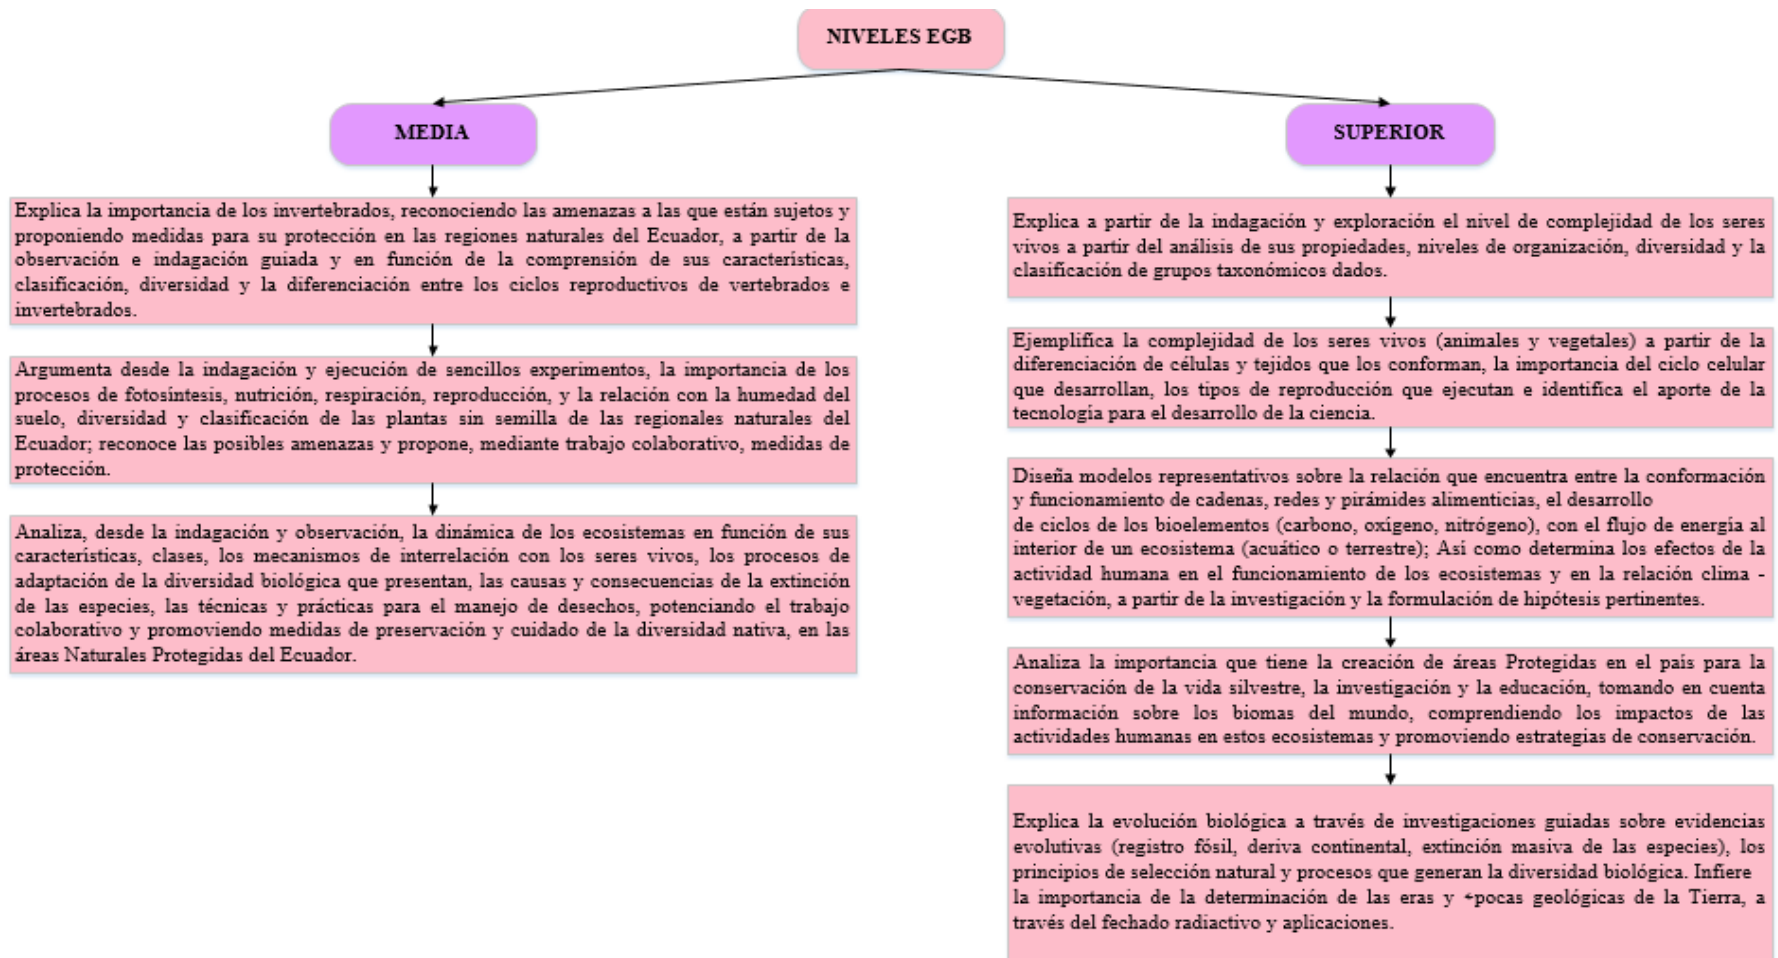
NIVELES EGB

MEDIA

Explica la importancia de los invertebrados, reconociendo las amenazas a las que están sujetos y proponiendo medidas para su protección en las regiones naturales del Ecuador, a partir de la observación e indagación guiada y en función de la comprensión de sus características, clasificación, diversidad y la diferenciación entre los ciclos reproductivos de vertebrados e invertebrados.

Argumenta desde la indagación y ejecución de sencillos experimentos, la importancia de los procesos de fotosíntesis, nutrición, respiración, reproducción, y la relación con la humedad del suelo, diversidad y clasificación de las plantas sin semilla de las regionales naturales del Ecuador; reconoce las posibles amenazas y propone, mediante trabajo colaborativo, medidas de protección.

Analiza, desde la indagación y observación, la dinámica de los ecosistemas en función de sus características, clases, los mecanismos de interrelación con los seres vivos, los procesos de adaptación de la diversidad biológica que presentan, las causas y consecuencias de la extinción de las especies, las técnicas y prácticas para el manejo de desechos, potenciando el trabajo colaborativo y promoviendo medidas de preservación y cuidado de la diversidad nativa, en las áreas Naturales Protegidas del Ecuador.

SUPERIOR

Explica a partir de la indagación y exploración el nivel de complejidad de los seres vivos a partir del análisis de sus propiedades, niveles de organización, diversidad y la clasificación de grupos taxonómicos dados.

Ejemplifica la complejidad de los seres vivos (animales y vegetales) a partir de la diferenciación de células y tejidos que los conforman, la importancia del ciclo celular que desarrollan, los tipos de reproducción que ejecutan e identifica el aporte de la tecnología para el desarrollo de la ciencia.

Diseña modelos representativos sobre la relación que encuentra entre la conformación y funcionamiento de cadenas, redes y pirámides alimenticias, el desarrollo de ciclos de los bioelementos (carbono, oxígeno, nitrógeno), con el flujo de energía al interior de un ecosistema (acuático o terrestre); Así como determina los efectos de la actividad humana en el funcionamiento de los ecosistemas y en la relación clima - vegetación, a partir de la investigación y la formulación de hipótesis pertinentes.

Analiza la importancia que tiene la creación de áreas Protegidas en el país para la conservación de la vida silvestre, la investigación y la educación, tomando en cuenta información sobre los biomas del mundo, comprendiendo los impactos de las actividades humanas en estos ecosistemas y promoviendo estrategias de conservación.

Explica la evolución biológica a través de investigaciones guiadas sobre evidencias evolutivas (registro fósil, deriva continental, extinción masiva de las especies), los principios de selección natural y procesos que generan la diversidad biológica. Infiere la importancia de la determinación de las eras y ÷pocas geológicas de la Tierra, a través del fechado radiactivo y aplicaciones.